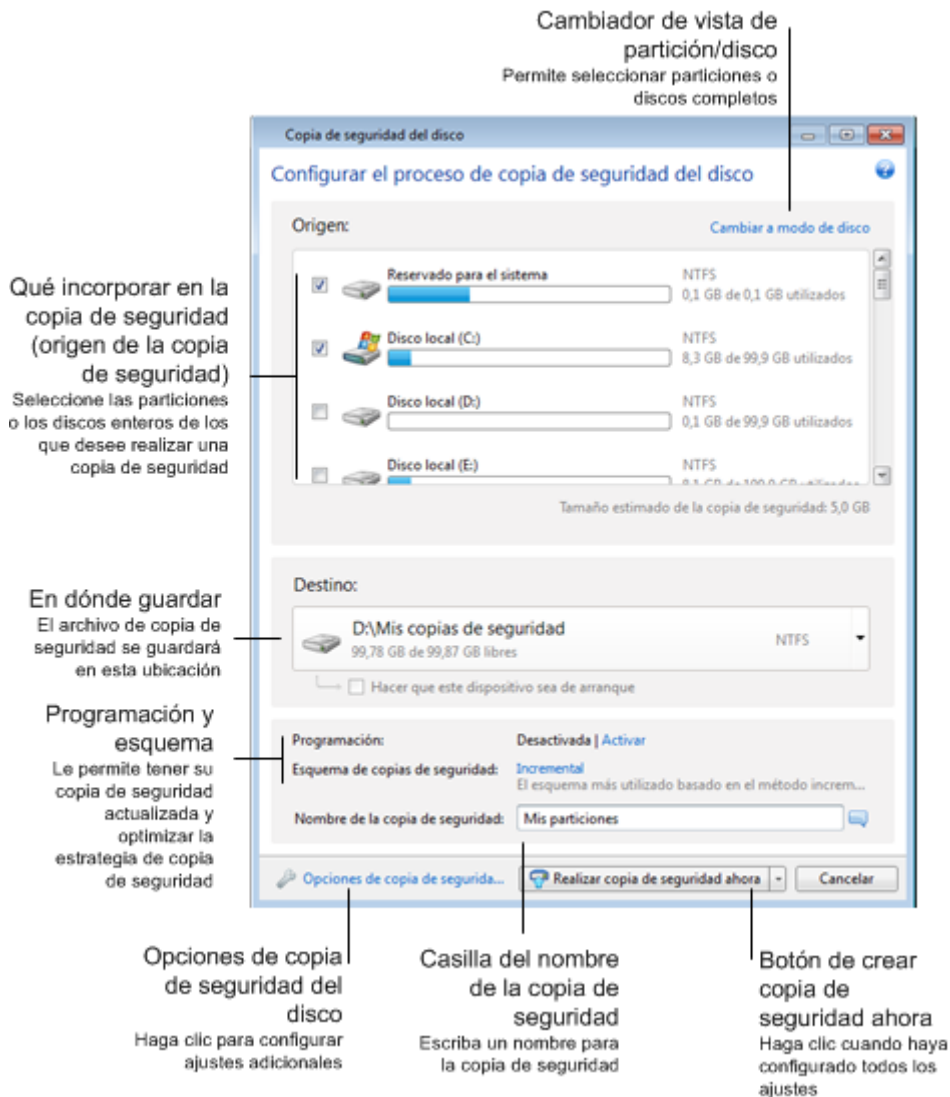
Cambiador de vista de partición/disco
Permite seleccionar particiones o discos completos

Copia de seguridad del disco

Configurar el proceso de copia de seguridad del disco

Origen:

Cambiar a modo de disco

Reservado para el sistema
NTFS
0,1 GB de 0,1 GB utilizados

Disco local (C:)
NTFS
8,3 GB de 99,9 GB utilizados

Disco local (D:)
NTFS
0,1 GB de 99,9 GB utilizados

Disco local (E:)
NTFS
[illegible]

Tamaño estimado de la copia de seguridad: 5,0 GB

Qué incorporar en la copia de seguridad (origen de la copia de seguridad)
Seleccione las particiones o los discos enteros de los que desee realizar una copia de seguridad

Destino:

D:\Mis copias de seguridad
99,78 GB de 99,87 GB libres
NTFS

Hacer que este dispositivo sea de arranque

En dónde guardar
El archivo de copia de seguridad se guardará en esta ubicación

Programación y esquema
Le permite tener su copia de seguridad actualizada y optimizar la estrategia de copia de seguridad

Programación:
Desactivada | Activar

Esquema de copias de seguridad:
Incremental
El esquema más utilizado basado en el método increm...

Nombre de la copia de seguridad:
Mis particiones

Opciones de copia de segurida...
Realizar copia de seguridad ahora
Cancelar

Opciones de copia de seguridad del disco
Haga clic para configurar ajustes adicionales

Casilla del nombre de la copia de seguridad
Escriba un nombre para la copia de seguridad

Botón de crear copia de seguridad ahora
Haga clic cuando haya configurado todos los ajustes